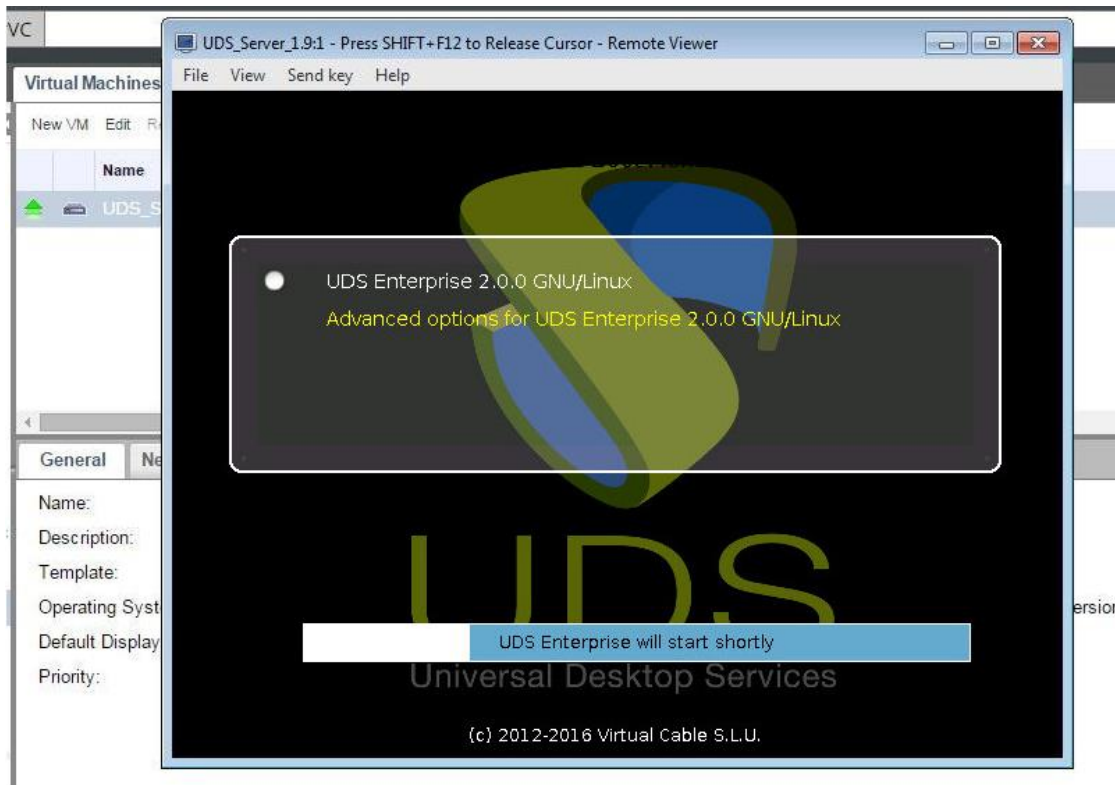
VC

Virtual Machines

New VM Edit R

Name

UDS_S

General Ne

Name:

Description:

Template:

Operating Syst

Default Display

Priority:

ersio

UDS_Server_1.9:1 - Press SHIFT+F12 to Release Cursor - Remote Viewer

File View Send key Help

UDS Enterprise 2.0.0 GNU/Linux

Advanced options for UDS Enterprise 2.0.0 GNU/Linux

UDS

UDS Enterprise will start shortly

Universal Desktop Services

(c) 2012-2016 Virtual Cable S.L.U.